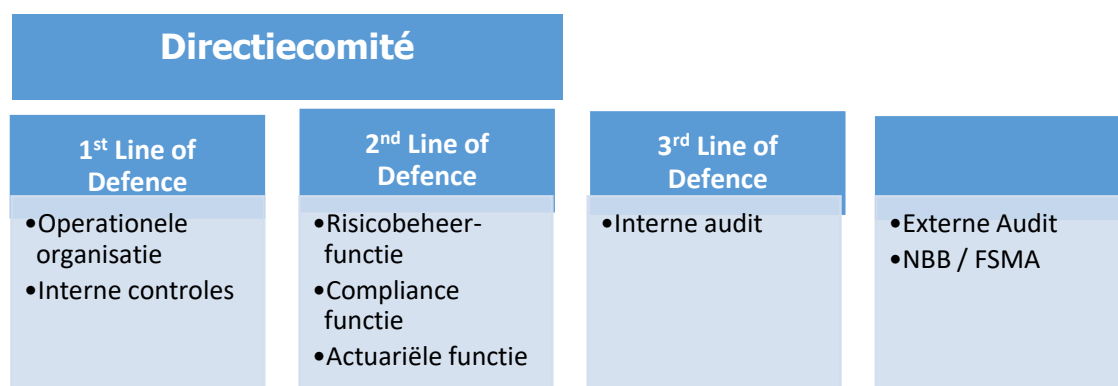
Directiecomité

1$^{st}$ Line of Defence

•Operationele organisatie
•Interne controles

2$^{nd}$ Line of Defence

•Risicobeheer-functie
•Compliance functie
•Actuariële functie

3$^{rd}$ Line of Defence

•Interne audit

•Externe Audit
•NBB / FSMA